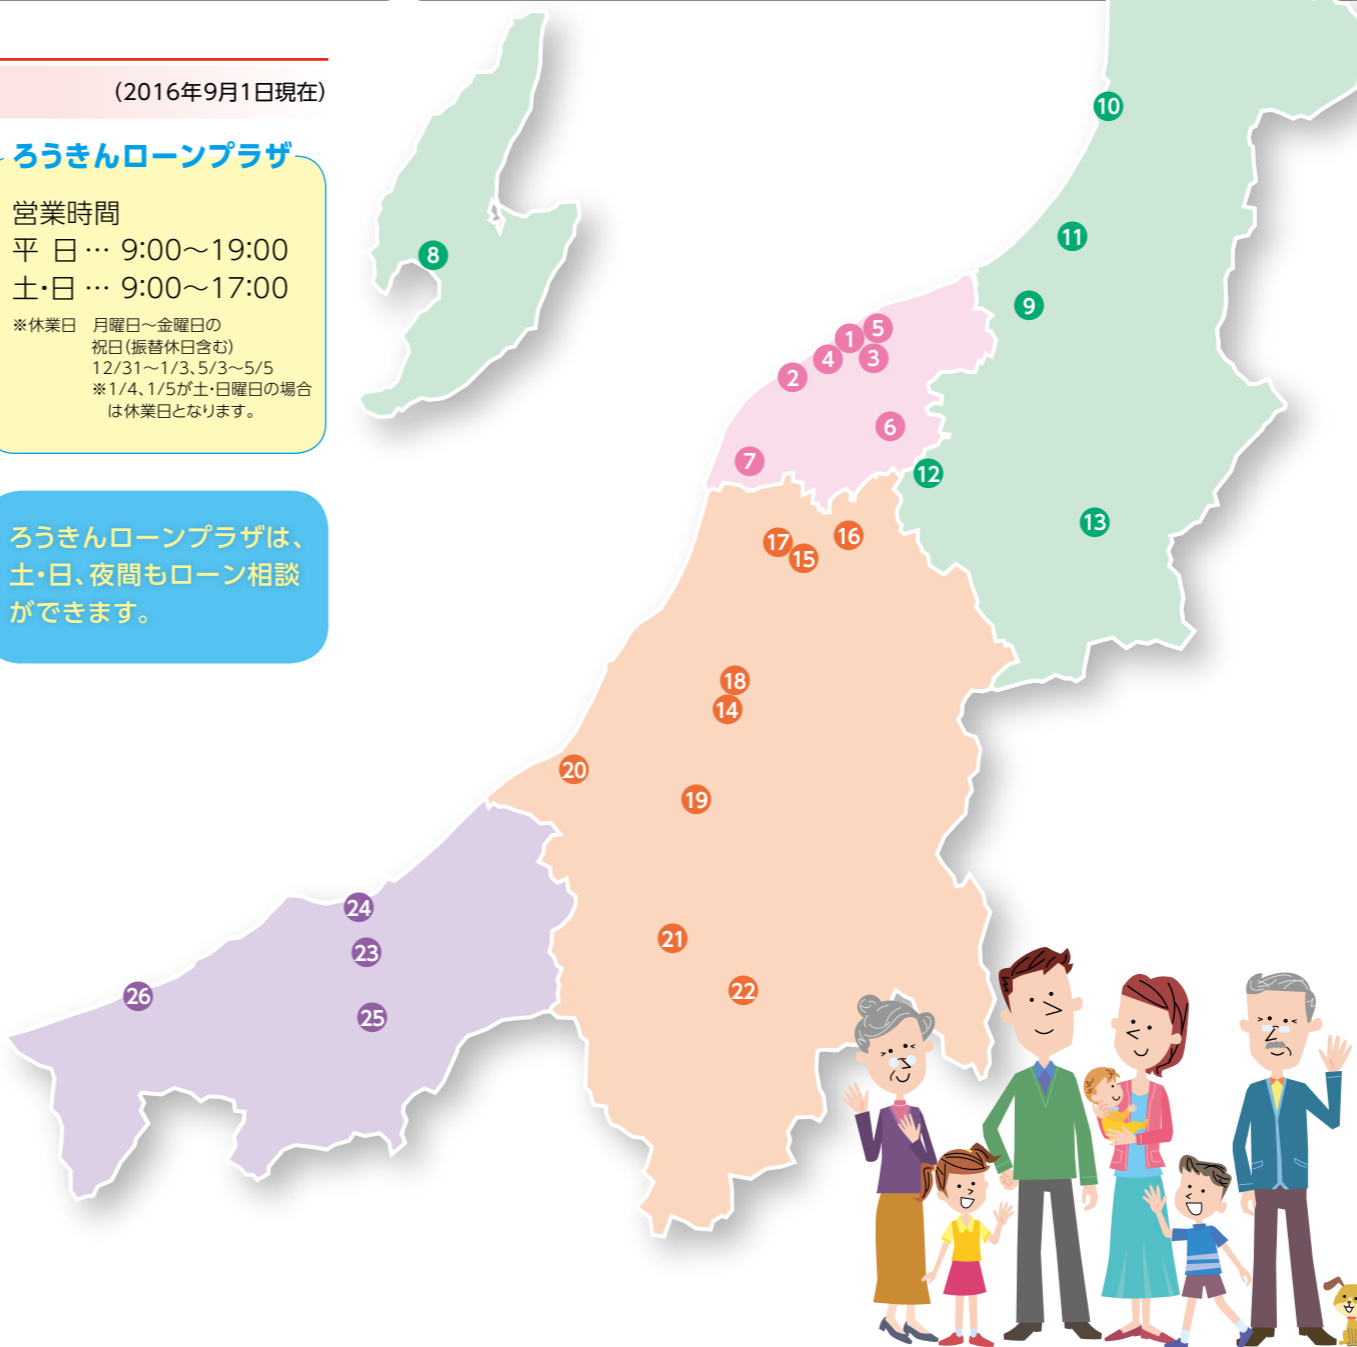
(2016年9月1日現在)

ろうきんローンプラザ

営業時間
平 日 … 9:00〜19:00
土･日 … 9:00〜17:00
※休業日 月曜日〜金曜日の祝日(振替休日含む) 12/31〜1/3、5/3〜5/5 ※1/4、1/5が土･日曜日の場合は休業日となります。

ろうきんローンプラザは、土･日、夜間もローン相談ができます。

10
8
11
9
5
1
4
3
2
6
12
7
17
16
15
13
18
14
20
19
24
23
21
26
22
25